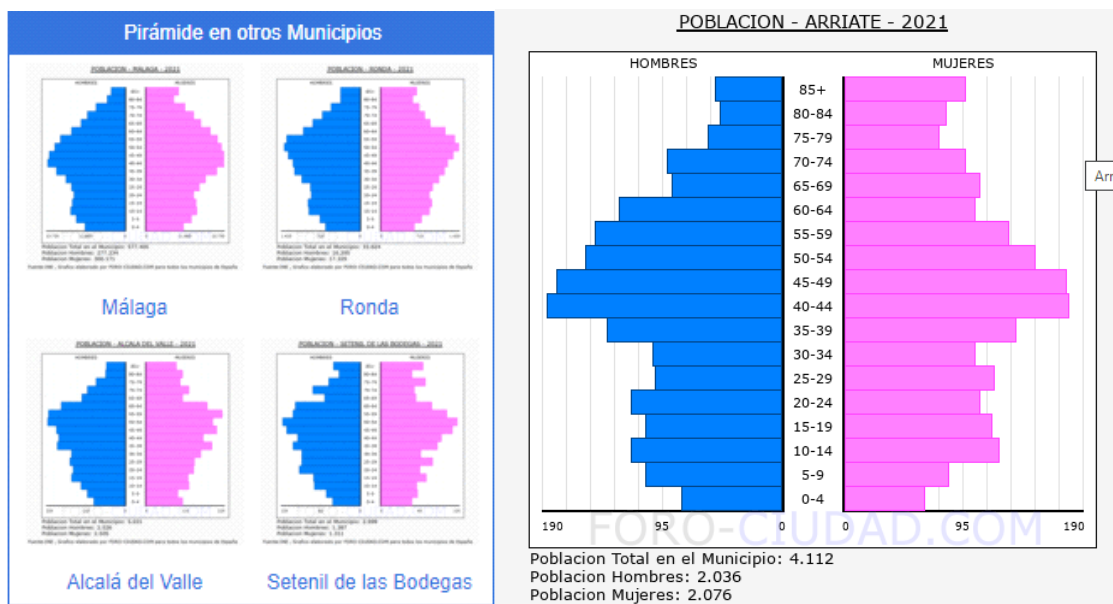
Pirámide en otros Municipios

Málaga

Ronda

Alcalá del Valle

Setenil de las Bodegas

POBLACION - ARRIATE - 2021

HOMBRES

MUJERES

85+
80-84
75-79
70-74
65-69
60-64
55-59
50-54
45-49
40-44
35-39
30-34
25-29
20-24
15-19
10-14
5-9
0-4

190 95 0 0 95 190

FORO-CIUDAD.COM

Arr

Poblacion Total en el Municipio: 4.112
Poblacion Hombres: 2.036
Poblacion Mujeres: 2.076